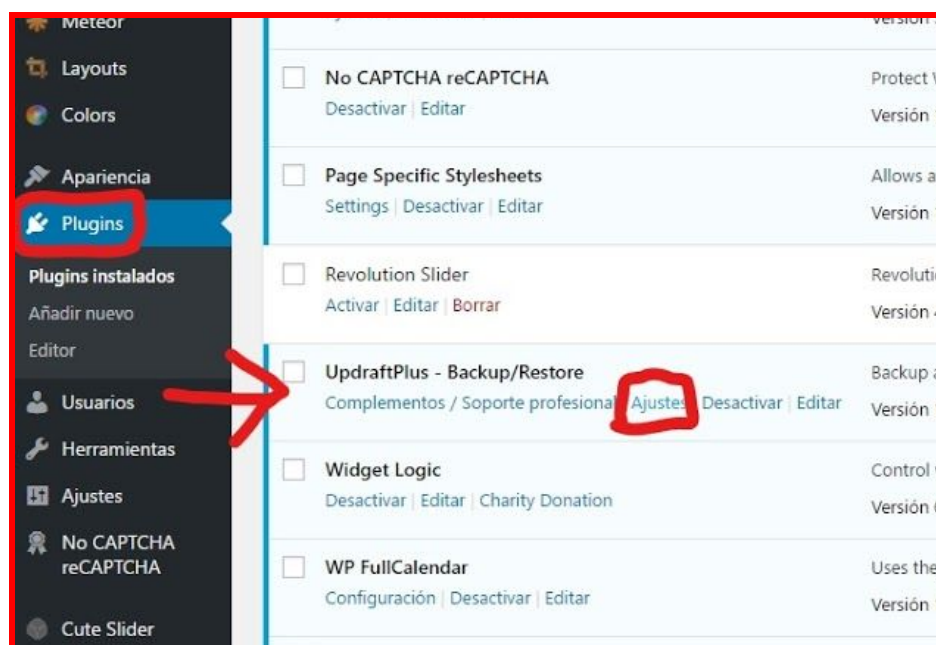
Meteor
Layouts
Colors
Apariencia
Plugins
Plugins instalados
Añadir nuevo
Editor
Usuarios
Herramientas
Ajustes
No CAPTCHA reCAPTCHA
Cute Slider

Versión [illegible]

No CAPTCHA reCAPTCHA
Desactivar | Editar
Protect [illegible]
Versión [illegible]

Page Specific Stylesheets
Settings | Desactivar | Editar
Allows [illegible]
Versión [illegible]

Revolution Slider
Activar | Editar | Borrar
Revoluti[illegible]
Versión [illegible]

UpdraftPlus - Backup/Restore
Complementos / Soporte profesional | Ajustes | Desactivar | Editar
Backup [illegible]
Versión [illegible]

Widget Logic
Desactivar | Editar | Charity Donation
Control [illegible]
Versión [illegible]

WP FullCalendar
Configuración | Desactivar | Editar
Uses the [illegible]
Versión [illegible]